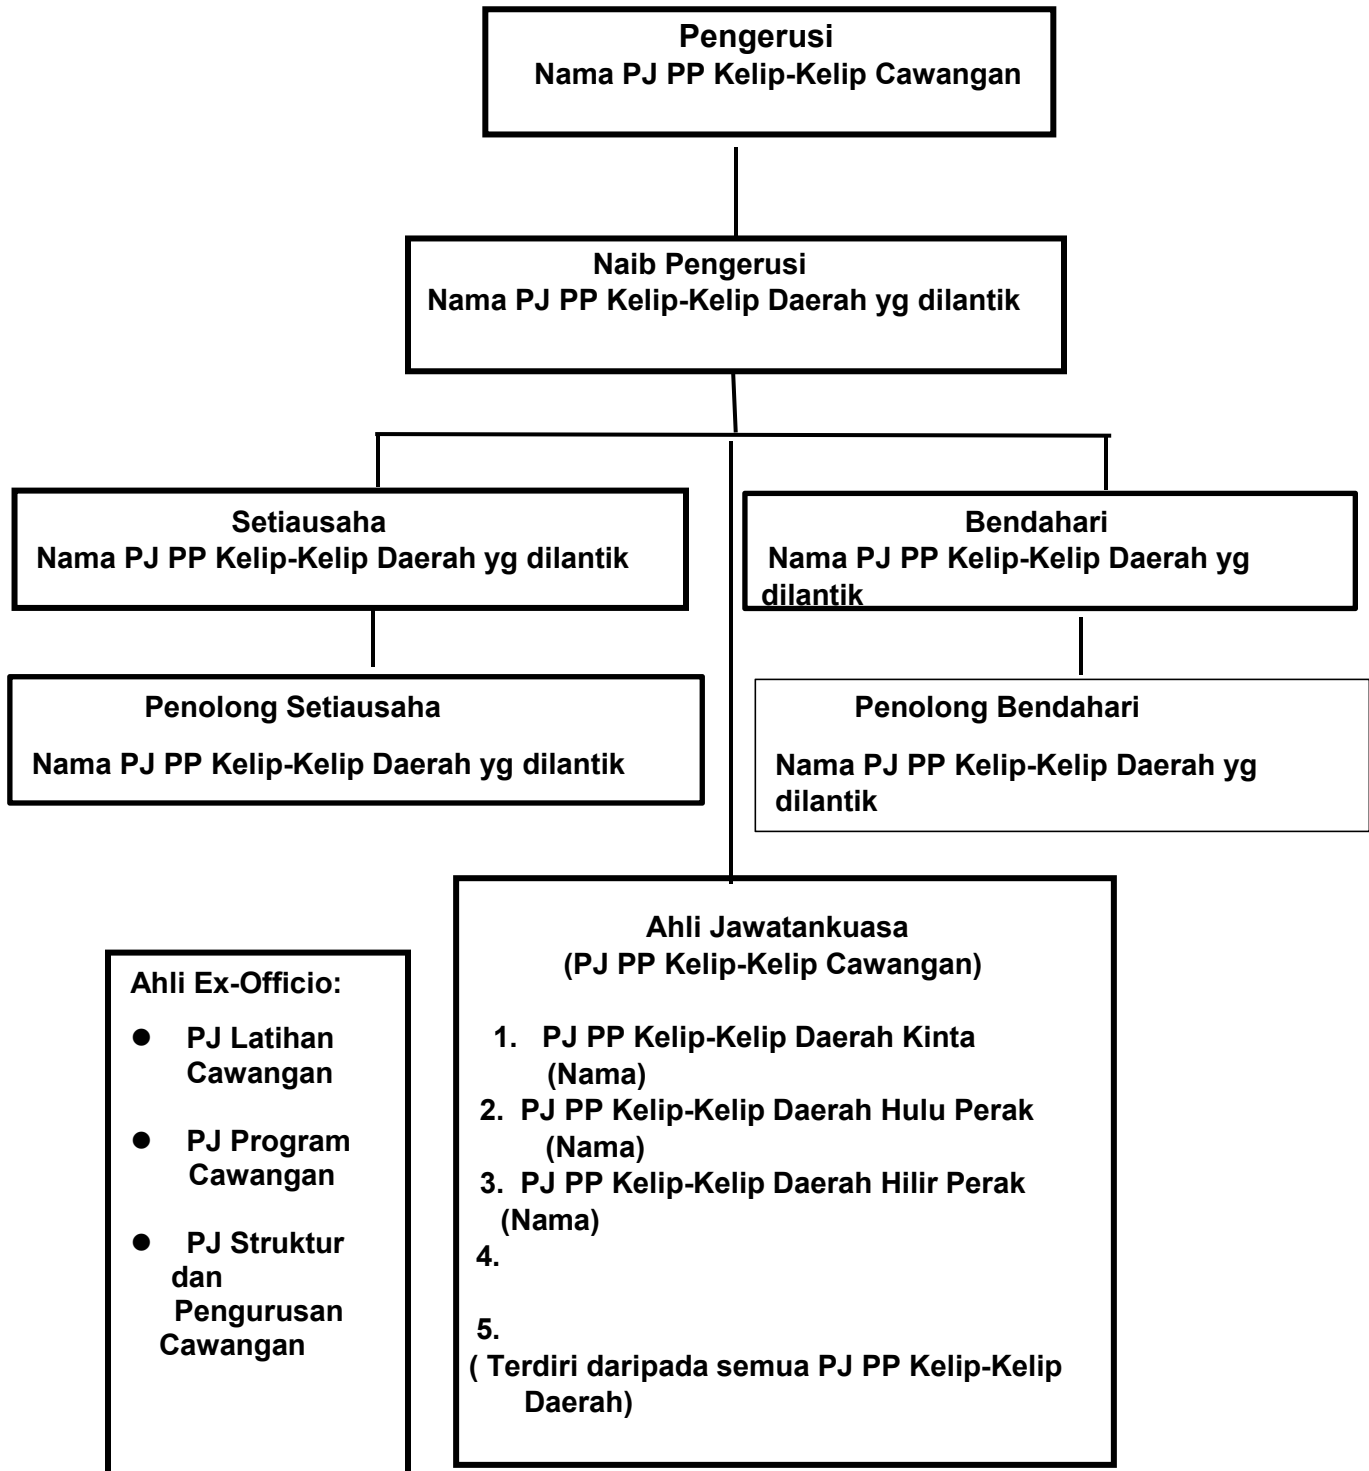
Pengerusi
Nama PJ PP Kelip-Kelip Cawangan

Naib Pengerusi
Nama PJ PP Kelip-Kelip Daerah yg dilantik

Setiausaha
Nama PJ PP Kelip-Kelip Daerah yg dilantik

Bendahari
Nama PJ PP Kelip-Kelip Daerah yg dilantik

Penolong Setiausaha
Nama PJ PP Kelip-Kelip Daerah yg dilantik

Penolong Bendahari
Nama PJ PP Kelip-Kelip Daerah yg dilantik

Ahli Ex-Officio:
- PJ Latihan Cawangan
- PJ Program Cawangan
- PJ Struktur dan Pengurusan Cawangan

Ahli Jawatankuasa
(PJ PP Kelip-Kelip Cawangan)

1. PJ PP Kelip-Kelip Daerah Kinta (Nama)
2. PJ PP Kelip-Kelip Daerah Hulu Perak (Nama)
3. PJ PP Kelip-Kelip Daerah Hilir Perak (Nama)
4.
5.
( Terdiri daripada semua PJ PP Kelip-Kelip Daerah)